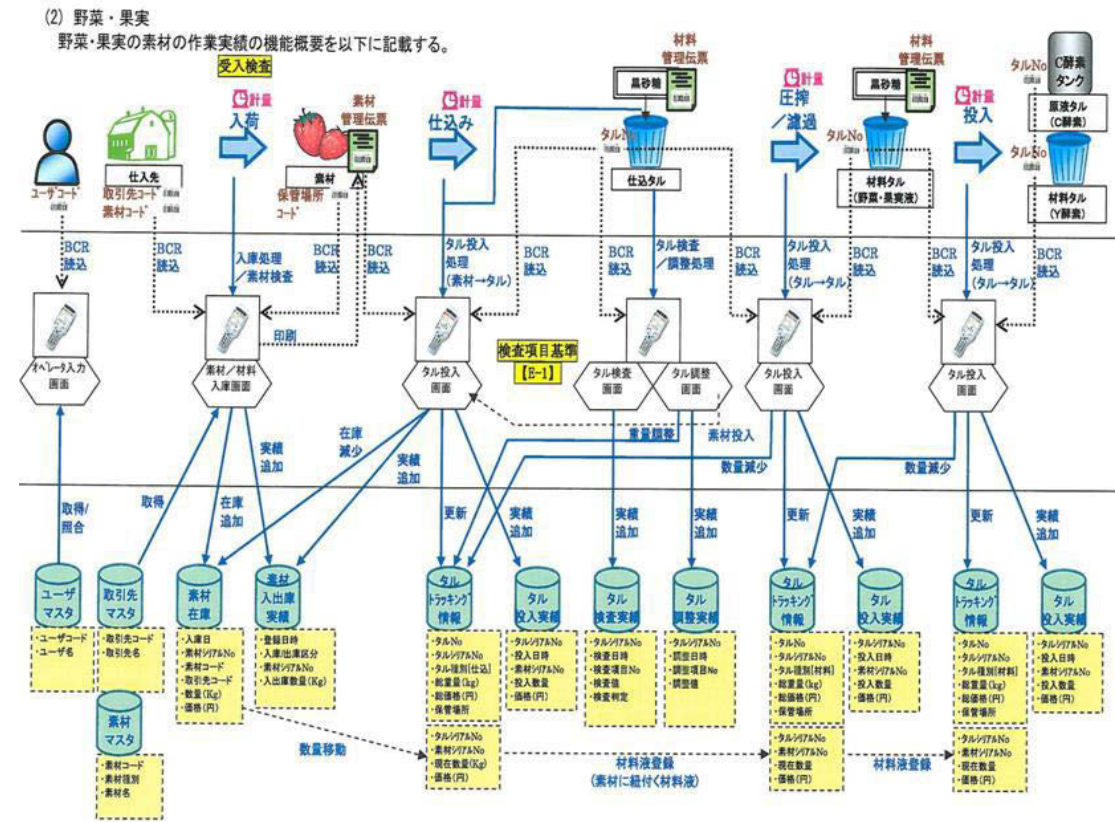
(2) 野菜・果実
野菜・果実の素材の作業実績の機能概要を以下に記載する。

受入検査

ユーザコード
仕入先
取引先コード
素材コード
計量 入荷
素材 管理伝票
素材
保管場所コード
計量 仕込み
材料 管理伝票
黒砂糖
タルNo
仕込タル
計量 圧搾/濾過
材料 管理伝票
黒砂糖
タルNo
材料タル (野菜・果実液)
計量 投入
タルNo
C酵素タンク
原液タル (C酵素)
タルNo
材料タル (Y酵素)

BCR 読込
BCR 読込
入庫処理/素材検査
BCR 読込
BCR 読込
タル投入処理 (素材→タル)
BCR 読込
BCR 読込
タル検査/調整処理
BCR 読込
タル投入処理 (タル→タル)
BCR 読込
BCR 読込
タル投入処理 (タル→タル)
BCR 読込

オペレータ入力画面
素材/材料入庫画面
印刷
タル投入画面
検査項目基準 【E-1】
タル検査画面
タル調整画面
タル投入画面
タル投入画面

取得/照合
取得
在庫追加
実績追加
在庫減少
実績追加
重量調整
素材投入
数量減少
数量減少
更新
実績追加
実績追加
実績追加
更新
実績追加
更新
実績追加

ユーザマスタ
・ユーザコード
・ユーザ名

取引先マスタ
・取引先コード
・取引先名

素材在庫
・入庫日
・素材シリアルNo
・素材コード
・取引先コード
・数量(Kg)
・価格(円)

素材入出庫実績
・登録日時
・入庫/出庫区分
・素材シリアルNo
・入出庫数量(Kg)

素材マスタ
・素材コード
・素材種別
・素材名

タルトラッキング情報
・タルNo
・タルシリアルNo
・タル種別(仕込)
・総量(kg)
・総価格(円)
・保管場所

・タルシリアルNo
・素材シリアルNo
・現在数量(Kg)
・価格(円)

タル投入実績
・タルシリアルNo
・投入日時
・素材シリアルNo
・投入量
・価格(円)

タル検査実績
・タルシリアルNo
・検査日時
・検査項目No
・検査値
・検査判定

タル調整実績
・タルシリアルNo
・調整日時
・調整項目No
・調整値

タルトラッキング情報
・タルNo
・タルシリアルNo
・タル種別[材料]
・総量(kg)
・総価格(円)
・保管場所

・タルシリアルNo
・素材シリアルNo
・現在数量
・価格(円)

タル投入実績
・タルシリアルNo
・投入日時
・素材シリアルNo
・投入数量
・価格(円)

タルトラッキング情報
・タルNo
・タルシリアルNo
・タル種別[材料]
・総量(kg)
・総価格(円)
・保管場所

・タルシリアルNo
・素材シリアルNo
・現在数量
・価格(円)

タル投入実績
・タルシリアルNo
・投入日時
・素材シリアルNo
・投入数量
・価格(円)

数量移動
材料液登録 (素材に紐付く材料液)
材料液登録